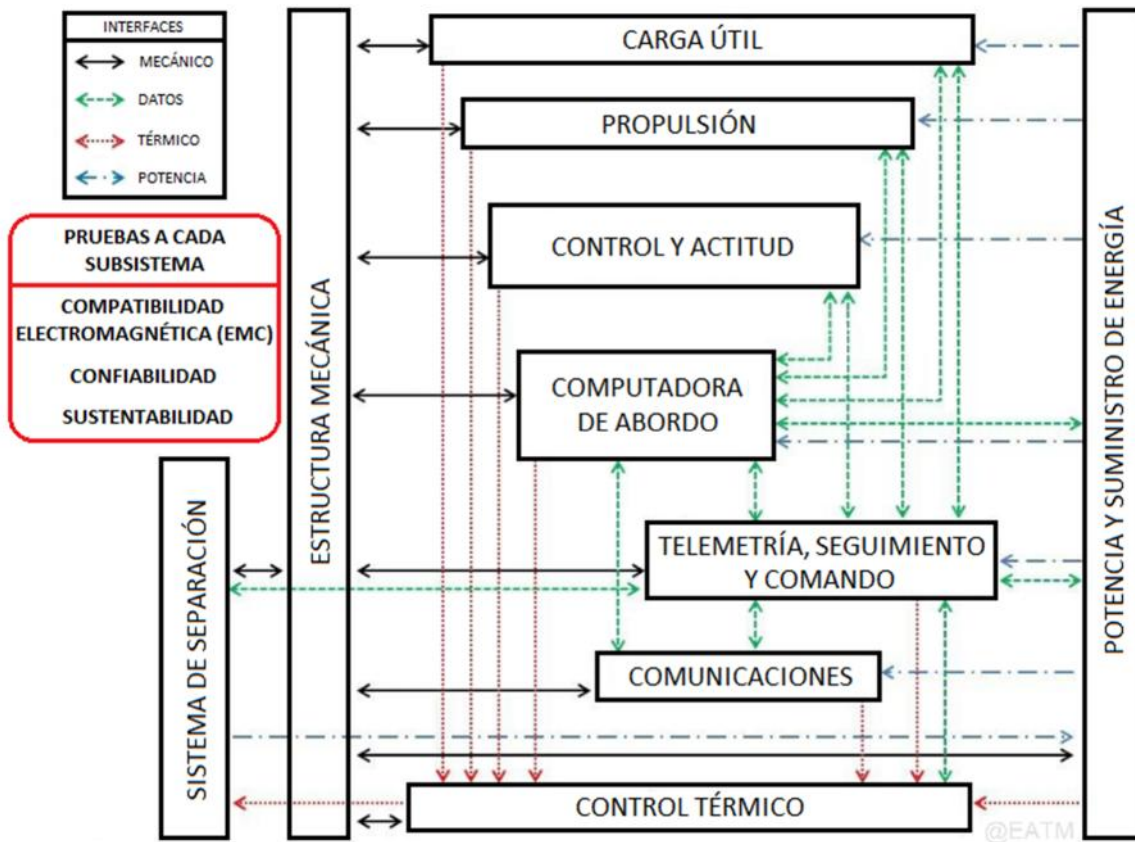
INTERFACES
MECÁNICO
DATOS
TÉRMICO
POTENCIA

PRUEBAS A CADA SUBSISTEMA
COMPATIBILIDAD ELECTROMAGNÉTICA (EMC)
CONFIABILIDAD
SUSTENTABILIDAD

SISTEMA DE SEPARACIÓN

ESTRUCTURA MECÁNICA

CARGA ÚTIL
PROPULSIÓN
CONTROL Y ACTITUD
COMPUTADORA DE ABORDO
TELEMETRÍA, SEGUIMIENTO Y COMANDO
COMUNICACIONES
CONTROL TÉRMICO

POTENCIA Y SUMINISTRO DE ENERGÍA

@EATM